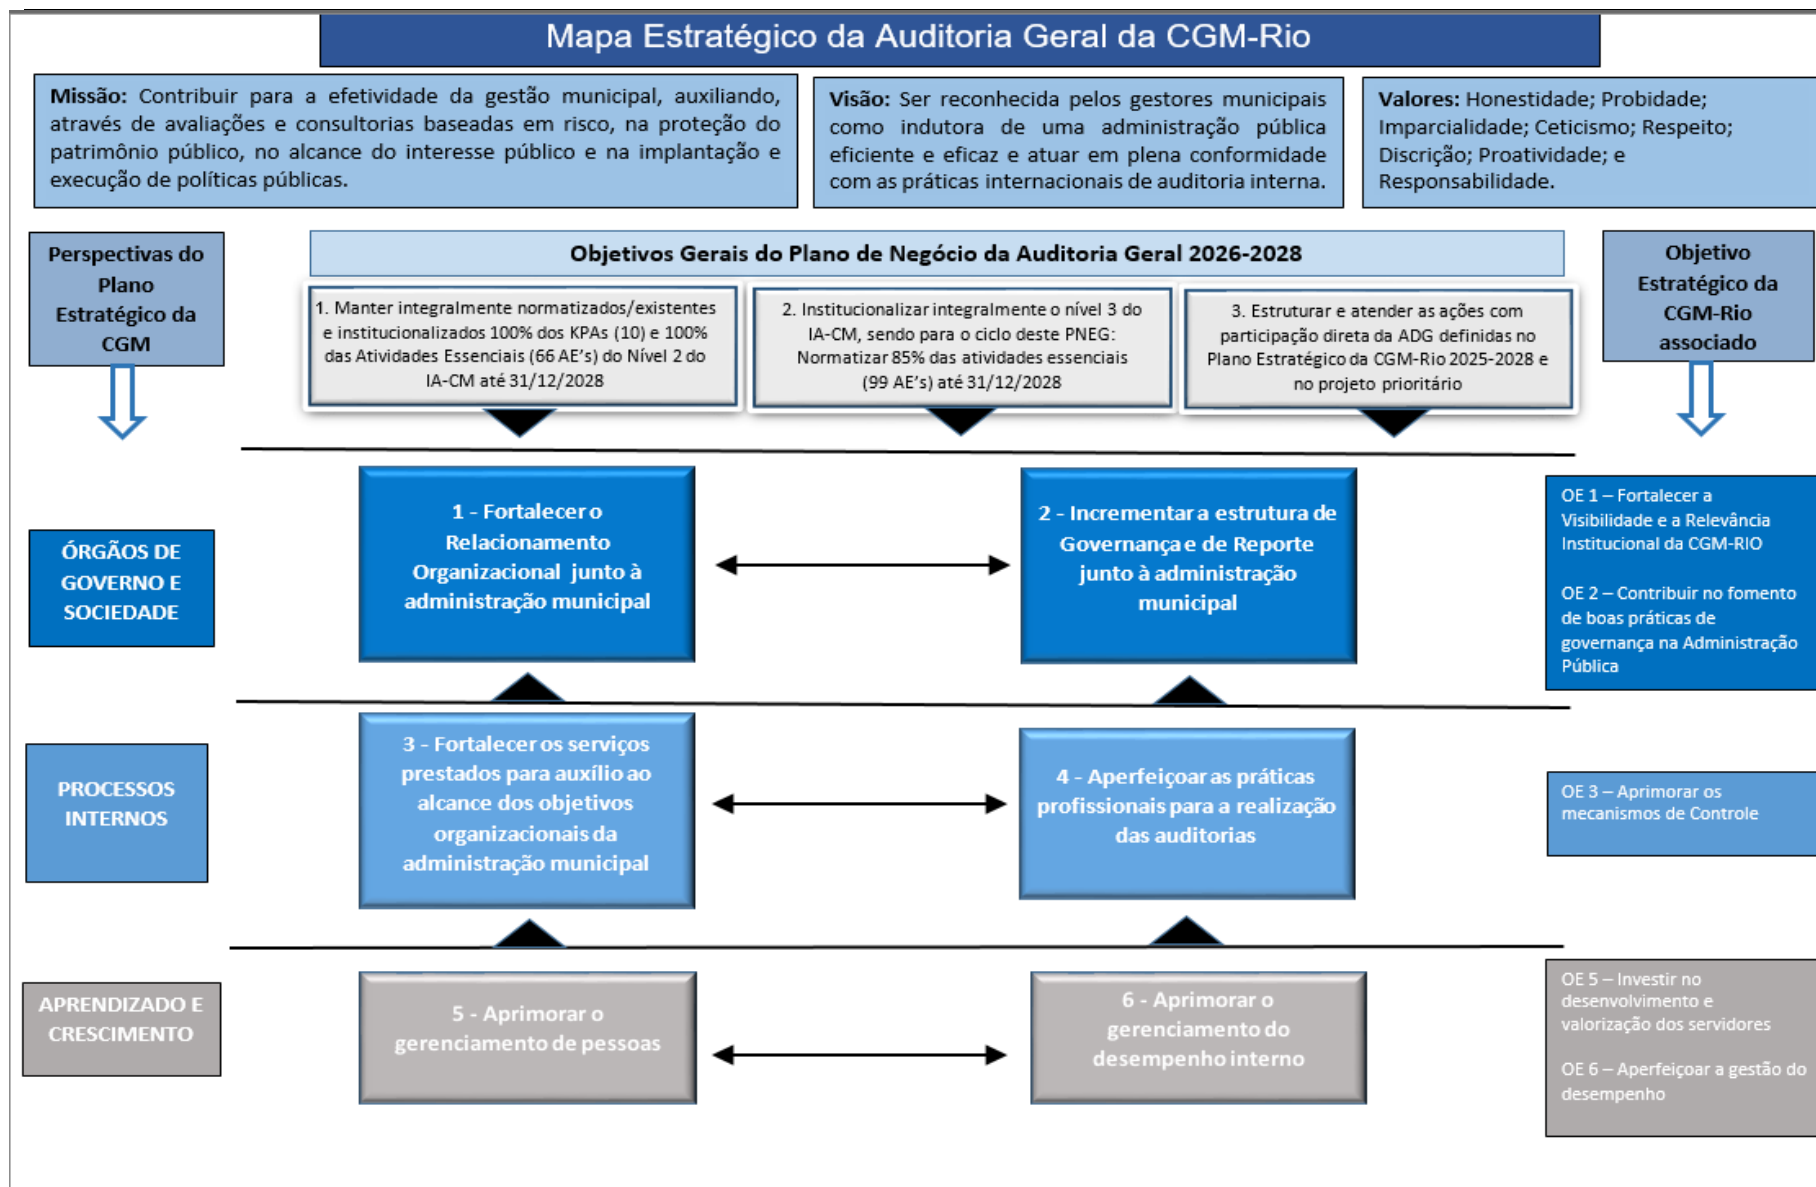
Mapa Estratégico da Auditoria Geral da CGM-Rio

Missão: Contribuir para a efetividade da gestão municipal, auxiliando, através de avaliações e consultorias baseadas em risco, na proteção do patrimônio público, no alcance do interesse público e na implantação e execução de políticas públicas.

Visão: Ser reconhecida pelos gestores municipais como indutora de uma administração pública eficiente e eficaz e atuar em plena conformidade com as práticas internacionais de auditoria interna.

Valores: Honestidade; Probidade; Imparcialidade; Ceticismo; Respeito; Discrição; Proatividade; e Responsabilidade.

Perspectivas do Plano Estratégico da CGM

Objetivos Gerais do Plano de Negócio da Auditoria Geral 2026-2028

1. Manter integralmente normatizados/existentes e institucionalizados 100% dos KPAs (10) e 100% das Atividades Essenciais (66 AE's) do Nível 2 do IA-CM até 31/12/2028

2. Institucionalizar integralmente o nível 3 do IA-CM, sendo para o ciclo deste PNEG: Normatizar 85% das atividades essenciais (99 AE's) até 31/12/2028

3. Estruturar e atender as ações com participação direta da ADG definidas no Plano Estratégico da CGM-Rio 2025-2028 e no projeto prioritário

Objetivo Estratégico da CGM-Rio associado

ÓRGÃOS DE GOVERNO E SOCIEDADE

1 - Fortalecer o Relacionamento Organizacional junto à administração municipal

2 - Incrementar a estrutura de Governança e de Reporte junto à administração municipal

OE 1 – Fortalecer a Visibilidade e a Relevância Institucional da CGM-RIO

OE 2 – Contribuir no fomento de boas práticas de governança na Administração Pública

PROCESSOS INTERNOS

3 - Fortalecer os serviços prestados para auxílio ao alcance dos objetivos organizacionais da administração municipal

4 - Aperfeiçoar as práticas profissionais para a realização das auditorias

OE 3 – Aprimorar os mecanismos de Controle

APRENDIZADO E CRESCIMENTO

5 - Aprimorar o gerenciamento de pessoas

6 - Aprimorar o gerenciamento do desempenho interno

OE 5 – Investir no desenvolvimento e valorização dos servidores

OE 6 – Aperfeiçoar a gestão do desempenho